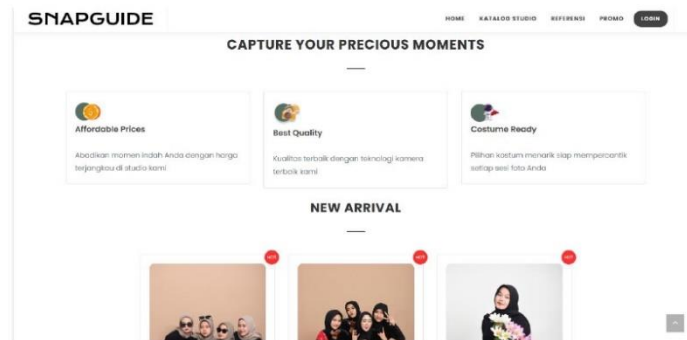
SNAPGUIDE

HOME KATALOG STUDIO REFERENSI PROMO LOGIN

CAPTURE YOUR PRECIOUS MOMENTS

Affordable Prices

Abadikan momen indah Anda dengan harga terjangkau di studio kami

Best Quality

Kualitas terbaik dengan teknologi kamera terbaik kami

Costume Ready

Pilihan kostum menarik siap mempercantik setiap sesi foto Anda

NEW ARRIVAL

HOT

HOT

HOT